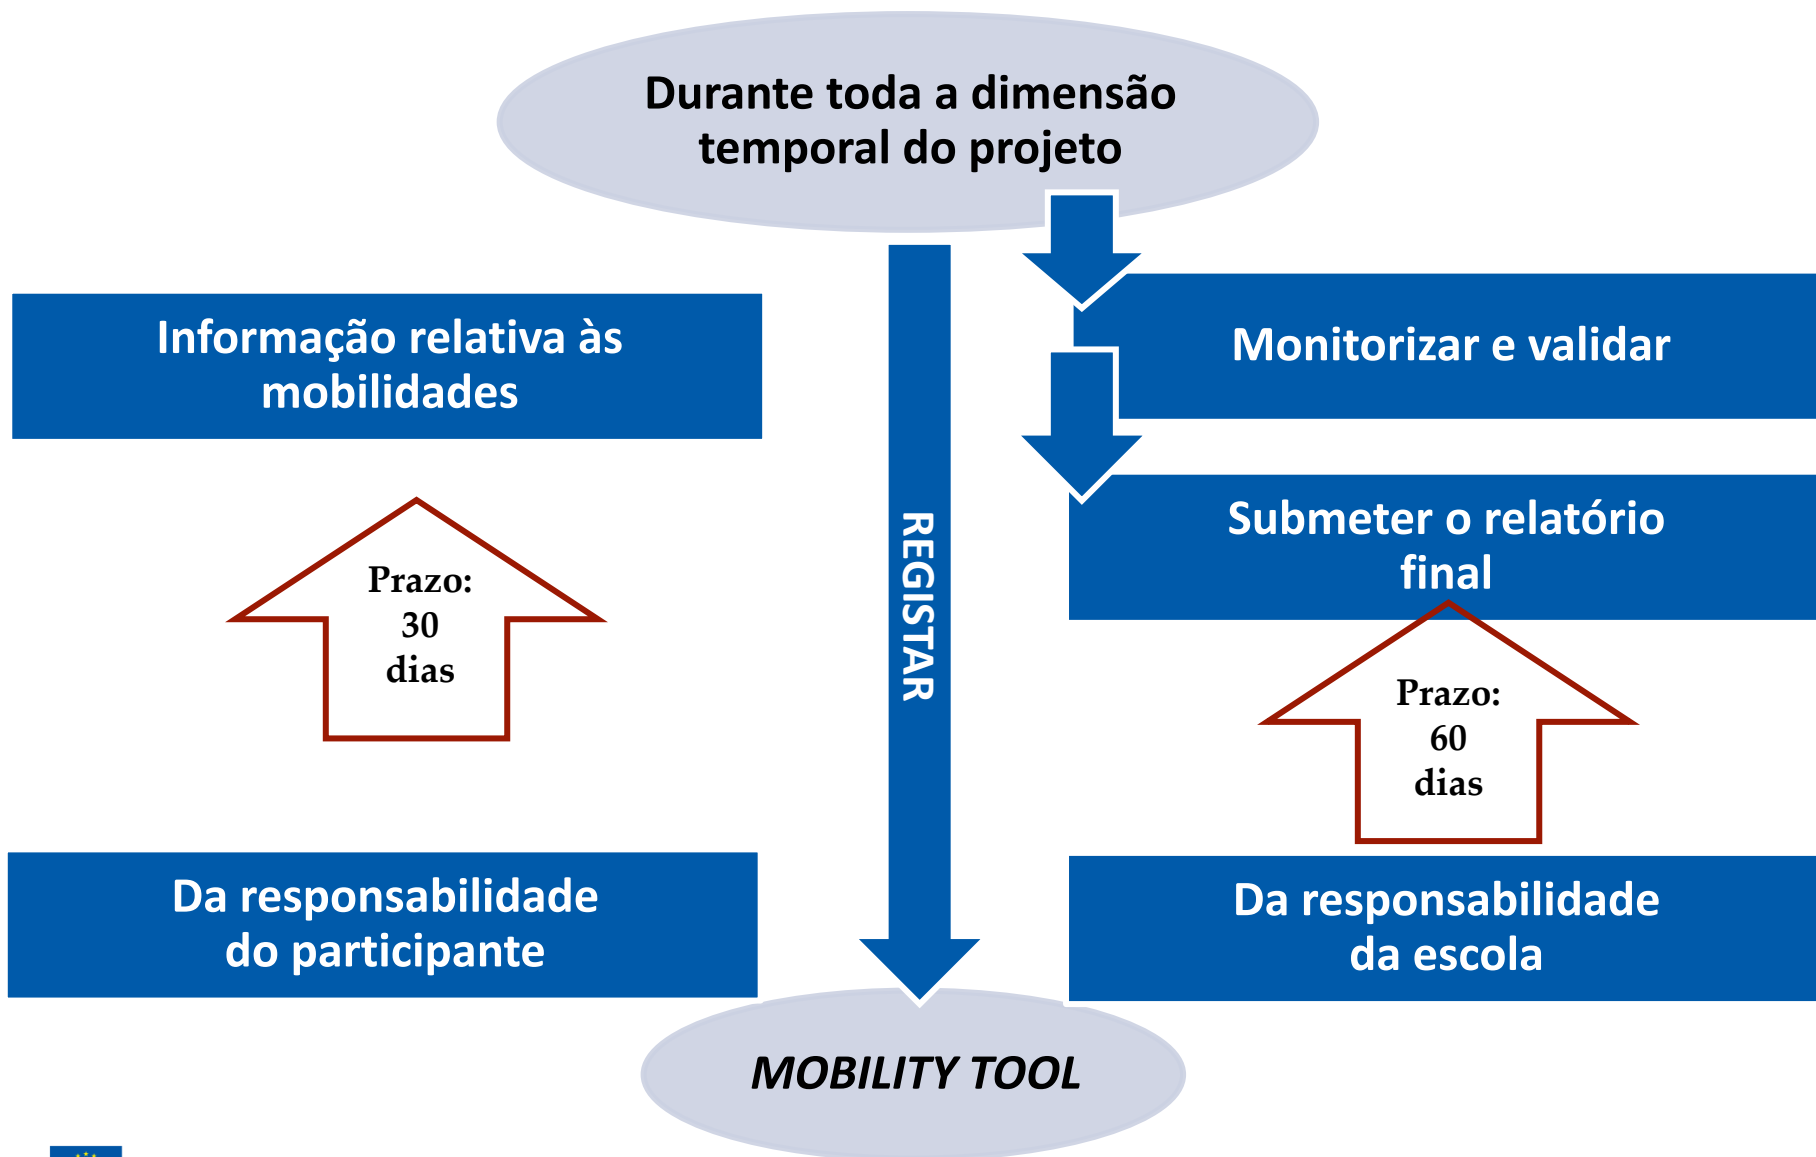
Durante toda a dimensão temporal do projeto

Informação relativa às mobilidades

Prazo: 30 dias

Da responsabilidade do participante

REGISTAR

Monitorizar e validar

Submeter o relatório final

Prazo: 60 dias

Da responsabilidade da escola

MOBILITY TOOL